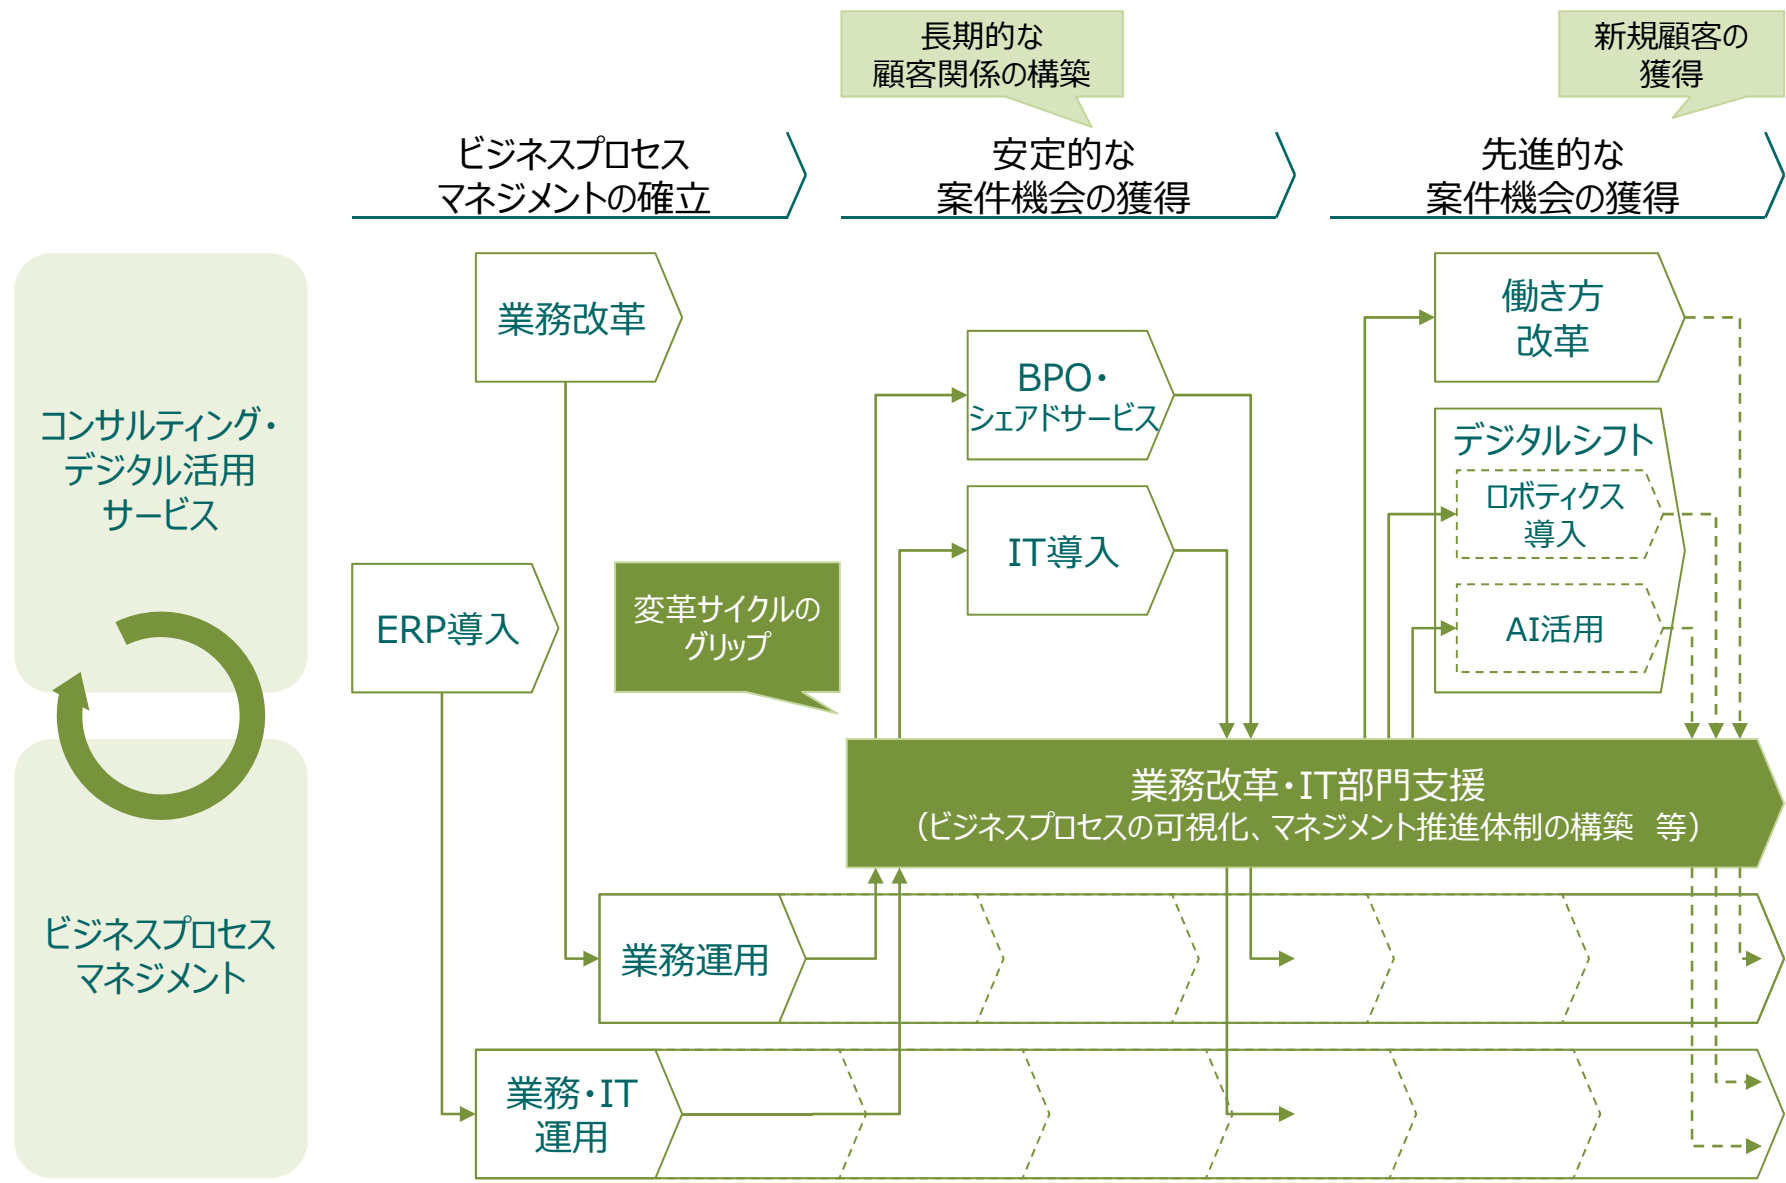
長期的な
顧客関係の構築

新規顧客の
獲得

ビジネスプロセス
マネジメントの確立

安定的な
案件機会の獲得

先進的な
案件機会の獲得

コンサルティング・
デジタル活用
サービス

ビジネスプロセス
マネジメント

業務改革

BPO・
シェアドサービス

IT導入

働き方
改革

デジタルシフト

ロボティクス
導入

AI活用

ERP導入

変革サイクルの
グリップ

業務改革・IT部門支援
（ビジネスプロセスの可視化、マネジメント推進体制の構築　等）

業務運用

業務・IT
運用